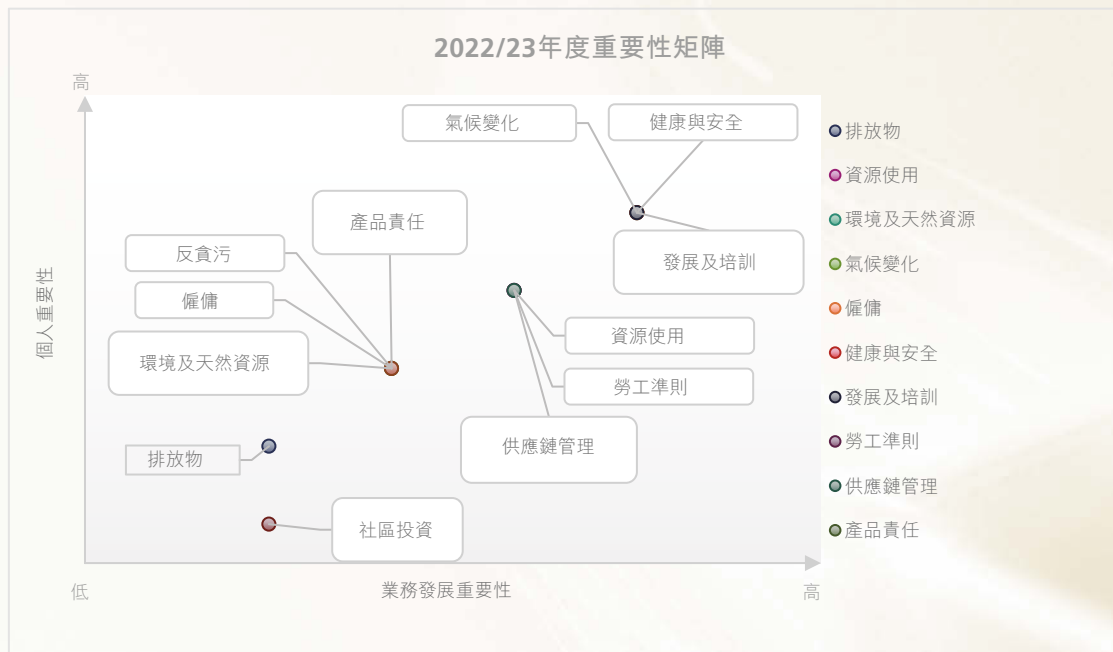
2022/23年度重要性矩陣

高

個人重要性

氣候變化

健康與安全

產品責任

反貪污

發展及培訓

僱傭

資源使用

環境及天然資源

勞工準則

供應鏈管理

排放物

社區投資

低

業務發展重要性

高

排放物
資源使用
環境及天然資源
氣候變化
僱傭
健康與安全
發展及培訓
勞工準則
供應鏈管理
產品責任